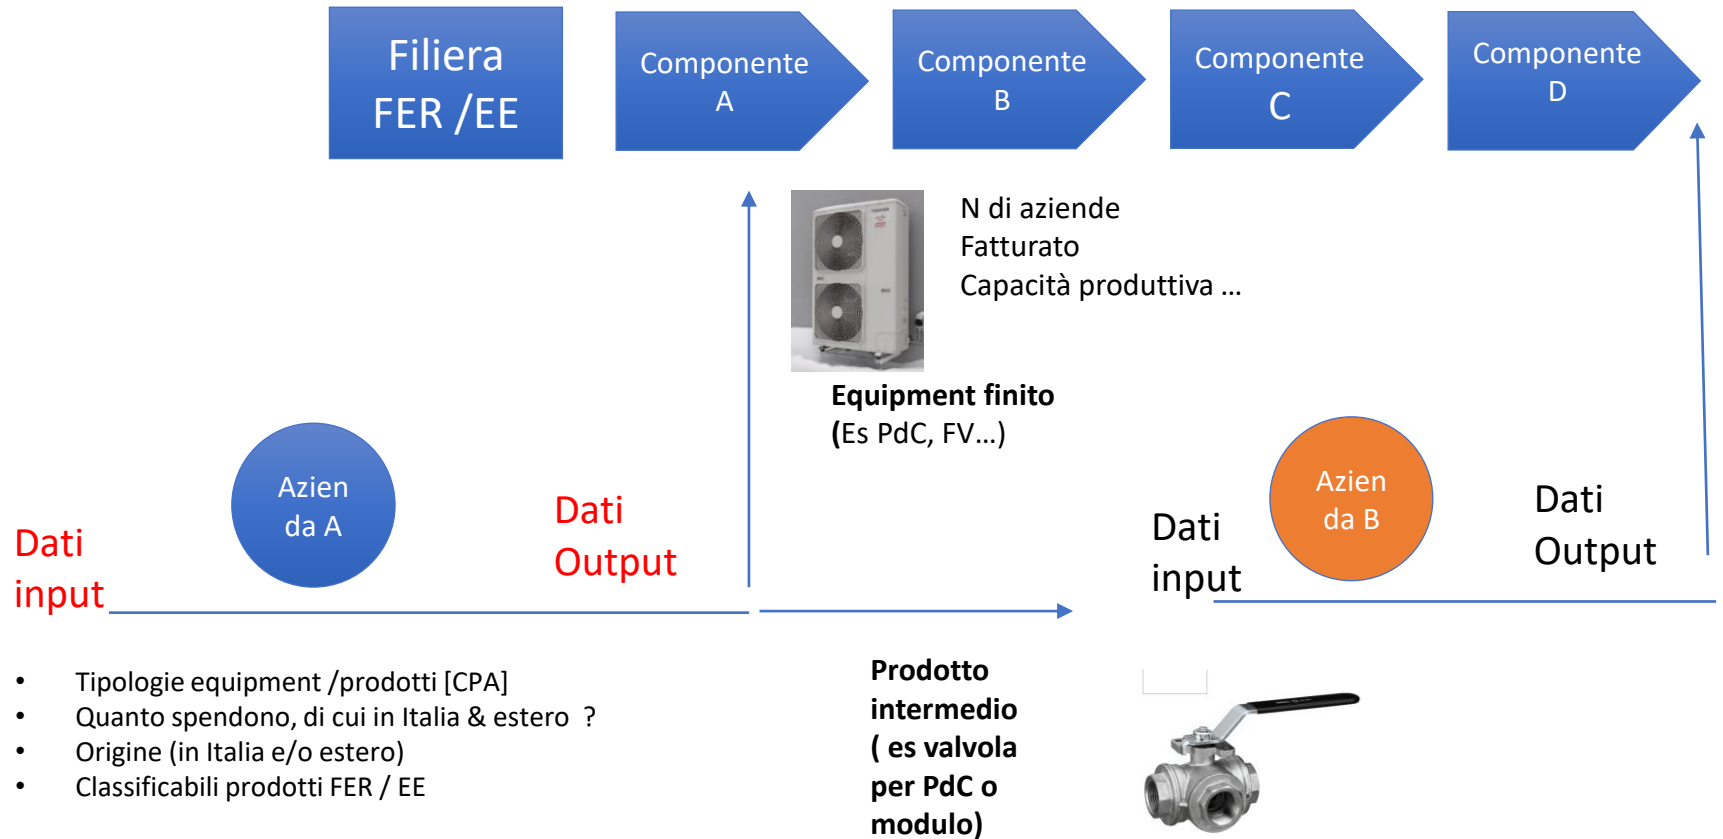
Filiera FER /EE

Componente A

Componente B

Componente C

Componente D

N di aziende
Fatturato
Capacità produttiva …

Equipment finito
(Es PdC, FV…)

Dati input

Azien da A

Dati Output

Dati input

Azien da B

Dati Output

- Tipologie equipment /prodotti [CPA]
- Quanto spendono, di cui in Italia & estero ?
- Origine (in Italia e/o estero)
- Classificabili prodotti FER / EE

Prodotto intermedio ( es valvola per PdC o modulo)